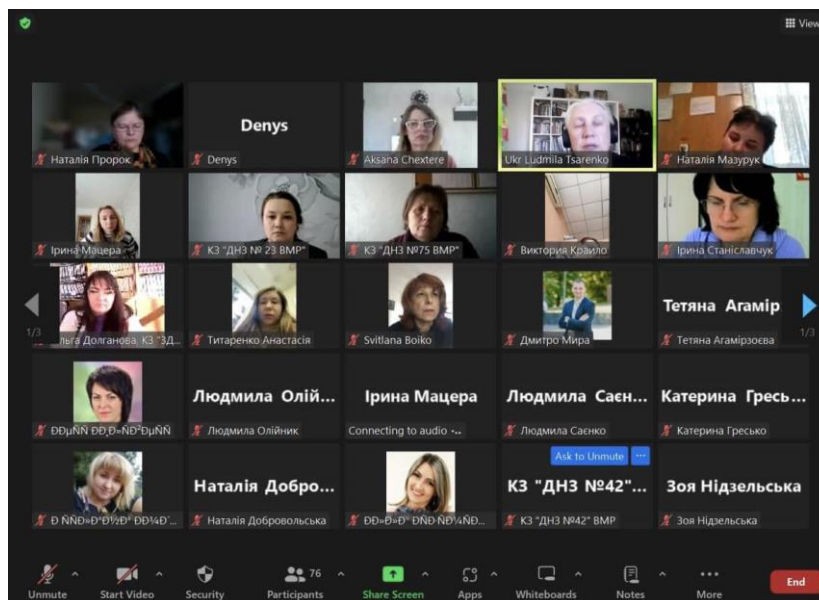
View

Denys

Наталія Пророк
Denys
Aksana Chextere
Ukr Ludmila Tsarenko
Наталія Мазурук

Ірина Мацера
КЗ "ДНЗ № 23 ВМР"
КЗ "ДНЗ №75 ВМР"
Виктория Краило
Ірина Станіславчук

Тетяна Агамір

1/3
льга Долганова КЗ "ЗД...
Титаренко Анастасія
Svitlana Boiko
Дмитро Мира
Тетяна Агамірзоєва
1/3

Людмила Олій...
Ірина Мацера
Людмила Саєн...
Катерина Гресь...

ÐÐµÑÑ ÐÐ¸Ñ‡ÐµÑÑ
Людмила Олійник
Connecting to audio
Людмила Саєнко
Катерина Гресько

Ask to Unmute

Наталія Добро...
КЗ "ДНЗ №42"...
Зоя Нідзельська

Ð ÑÑÐ»Ð°Ð½Ð° Ð¼Ð'...
Наталія Добровольська
ÐÐ»Ð°Ð ÐÑÐ¼ÑÐ...
КЗ "ДНЗ №42" ВМР
Зоя Нідзельська

Unmute
Start Video
Security
76
Participants
Share Screen
Apps
Whiteboards
Notes
More
End